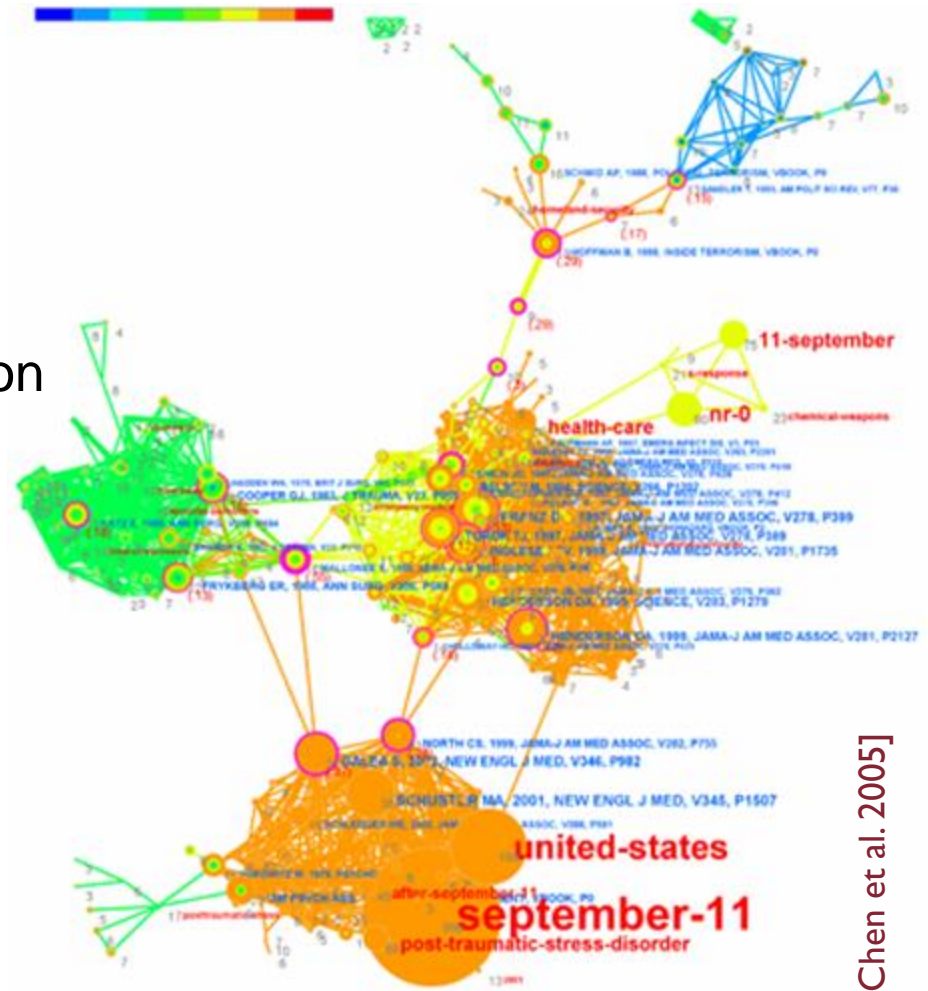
on

11-september

nr-0

chemical-weapons

health-care

HOFFMAN B, 1998, INSIDE TERRORISM, VBOOK, P0

SCHMID AP, 1988, POLITICAL TERRORISM, VBOOK, P0

COOPER GJ, 1983, J TRAUMA, V23, P955

FRYKBERG ER, 1988, ANN SURG, V208, P569

TOROK TJ, 1997, JAMA-J AM MED ASSOC, V278, P389

INGLESBY TV, 1999, JAMA-J AM MED ASSOC, V281, P1735

HENDERSON DA, 1999, SCIENCE, V283, P1279

HENDERSON DA, 1999, JAMA-J AM MED ASSOC, V281, P2127

NORTH CS, 1999, JAMA-J AM MED ASSOC, V282, P755

GALEA S, 2002, NEW ENGL J MED, V346, P982

SCHUSTER MA, 2001, NEW ENGL J MED, V345, P1507

united-states

after-september-11

september-11

post-traumatic-stress-disorder

Chen et al. 2005]